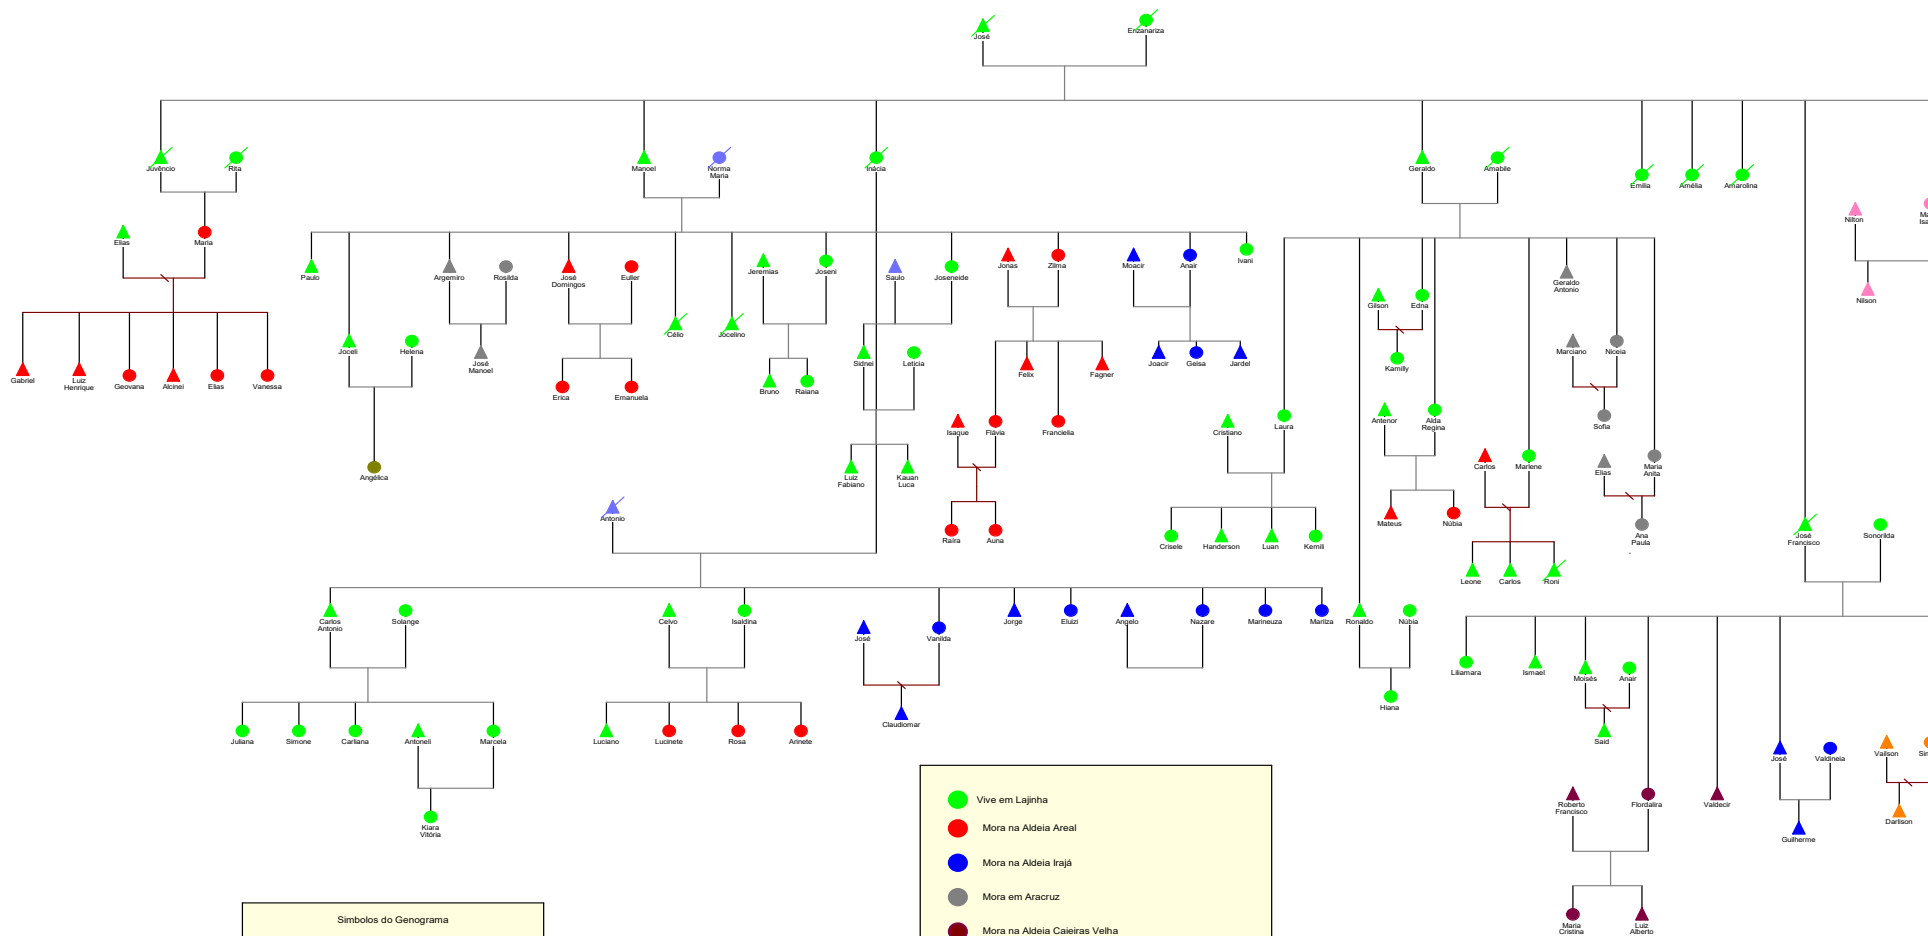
José
Enzanariza

Juvêncio
Rita
Manoel
Norma Maria
Inácia
Geraldo
Amabile
Emília
Amélia
Amarolina
Nilton
Ma Isa
Nilson

Elias
Maria
Gabriel
Luiz Henrique
Geovana
Alcinei
Elias
Vanessa

Paulo
Argemiro
Rosilda
José Domingos
Euller
Jeremias
Joseni
Saulo
Joseneide
Jonas
Zilma
Moacir
Anair
Ivani
Joceli
Helena
José Manoel
Célio
Jocelino
Erica
Emanuela
Bruno
Raiana
Sidnei
Leticia
Felix
Fagner
Joacir
Geisa
Jardel
Angélica
Isaque
Flávia
Franciella
Luiz Fabiano
Kauan Luca
Raíra
Auna

Gilson
Edna
Geraldo Antonio
Kamilly
Marciano
Niceia
Sofia
Cristiano
Laura
Antenor
Alda Regina
Carlos
Marlene
Elias
Maria Anita
Crisele
Handerson
Luan
Kemili
Mateus
Núbia
Ana Paula
Leone
Carlos
Roni

Antonio
Carlos Antonio
Solange
Celvo
Isaldina
José
Vanilda
Jorge
Eluizi
Angelo
Nazare
Marineuza
Mariza
Ronaldo
Núbia
José Francisco
Sonorilda
Juliana
Simone
Carliana
Antoneli
Marcela
Luciano
Lucinete
Rosa
Arinete
Claudiomar
Hiana
Liliamara
Ismael
Moisés
Anair
Said
Kiara Vitória
José
Valdineia
Vailson
Sir
Darlison
Guilherme
Roberto Francisco
Fiordalira
Valdecir
Maria Cristina
Luiz Alberto

Vive em Lajinha
Mora na Aldeia Areal
Mora na Aldeia Irajá
Mora em Aracruz
Mora na Aldeia Caieiras Velha

Simbolos do Genograma